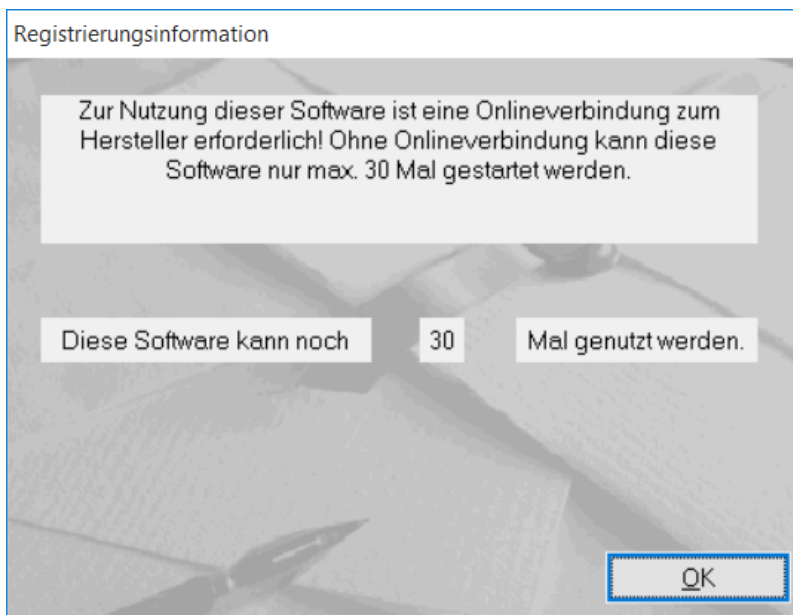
Registrierungsinformation

Zur Nutzung dieser Software ist eine Onlineverbindung zum Hersteller erforderlich! Ohne Onlineverbindung kann diese Software nur max. 30 Mal gestartet werden.

Diese Software kann noch

30

Mal genutzt werden.

OK